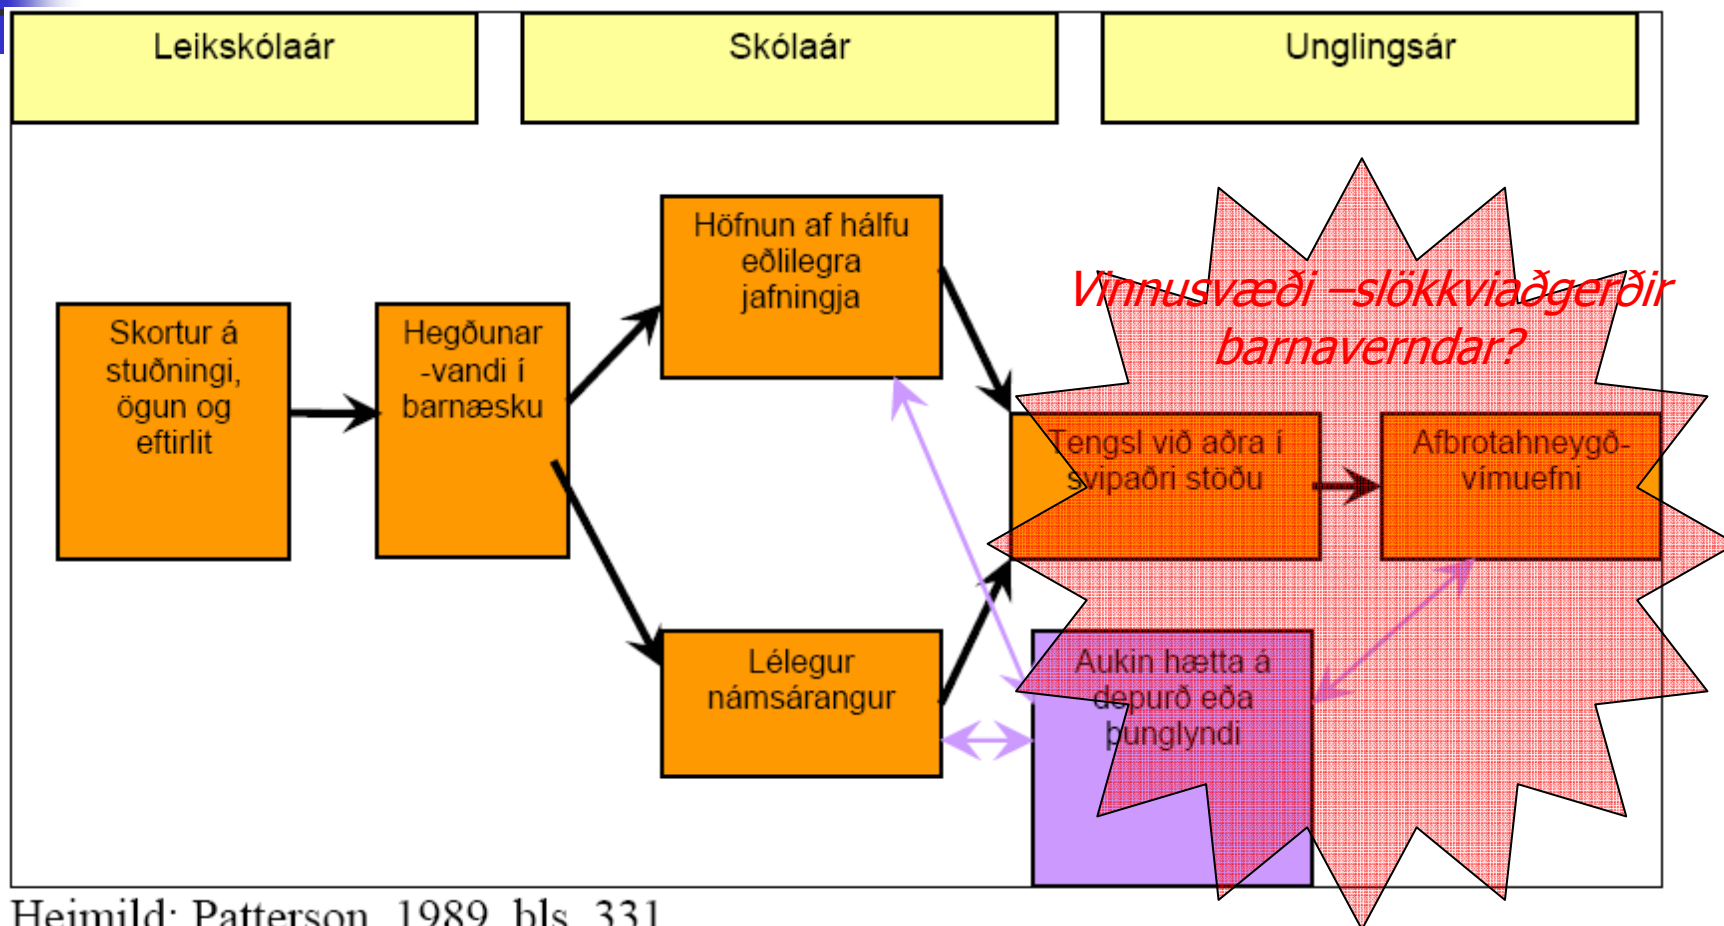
Leikskólaár

Skólaár

Unglingsár

Skortur á stuðningi, ögun og eftirlit

Hegðunar -vandi í barnæsku

Höfnun af hálfu eðlilegra jafningja

Lélegur námsárangur

Tengsl við aðra í svipaðri stöðu

Afbrotahneygð-vímuefni

Aukin hætta á depurð eða þunglyndi

Vinnusvæði –slökkviaðgerðir barnaverndar?

Heimild: Patterson, 1989, bls. 331